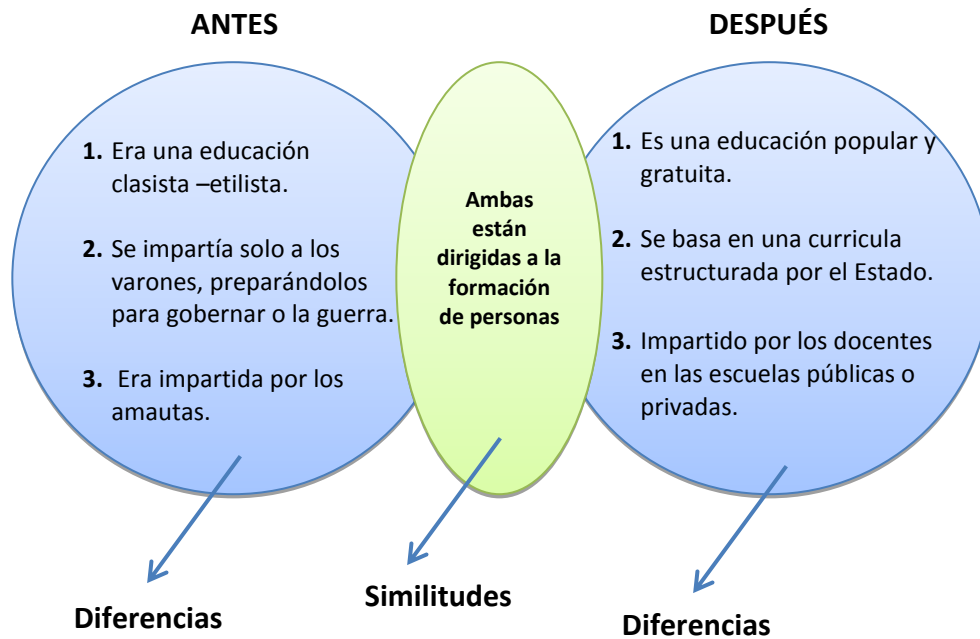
ANTES

DESPUÉS

1. Era una educación clasista –etilista.

2. Se impartía solo a los varones, preparándolos para gobernar o la guerra.

3. Era impartida por los amautas.

Ambas están dirigidas a la formación de personas

1. Es una educación popular y gratuita.

2. Se basa en una curricula estructurada por el Estado.

3. Impartido por los docentes en las escuelas públicas o privadas.

Diferencias

Similitudes

Diferencias